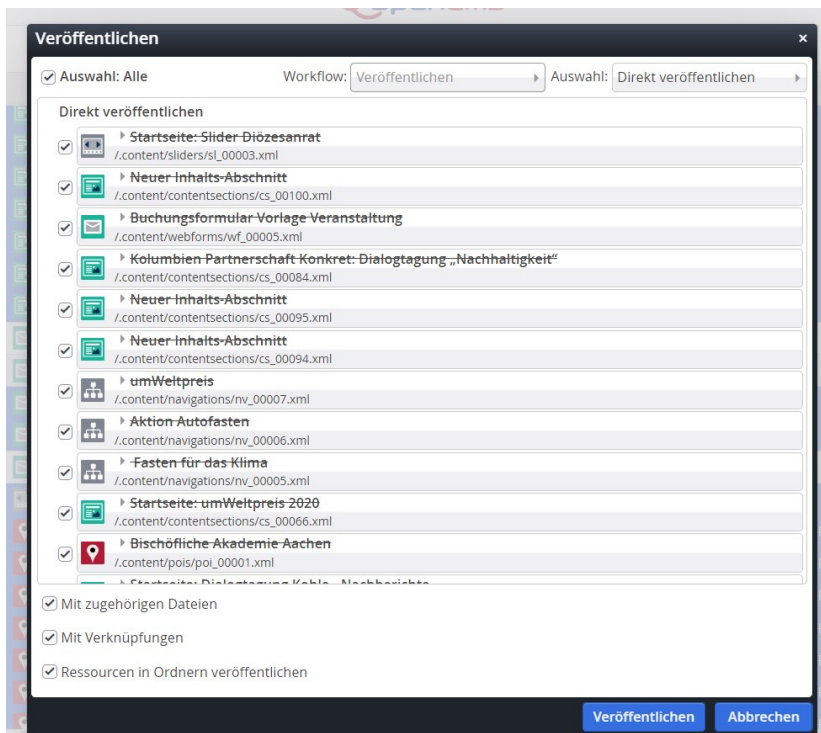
Veröffentlichen ×

Auswahl: Alle Workflow: Veröffentlichen Auswahl: Direkt veröffentlichen

Direkt veröffentlichen

~~Startseite: Slider Diözesanrat~~
/.content/sliders/sl_00003.xml

~~Neuer Inhalts-Abschnitt~~
/.content/contentsections/cs_00100.xml

~~Buchungsformular Vorlage Veranstaltung~~
/.content/webforms/wf_00005.xml

~~Kolumbien Partnerschaft Konkret: Dialogtagung „Nachhaltigkeit"~~
/.content/contentsections/cs_00084.xml

~~Neuer Inhalts-Abschnitt~~
/.content/contentsections/cs_00095.xml

~~Neuer Inhalts-Abschnitt~~
/.content/contentsections/cs_00094.xml

~~umWeltpreis~~
/.content/navigations/nv_00007.xml

~~Aktion Autofasten~~
/.content/navigations/nv_00006.xml

~~Fasten für das Klima~~
/.content/navigations/nv_00005.xml

~~Startseite: umWeltpreis 2020~~
/.content/contentsections/cs_00066.xml

~~Bischöfliche Akademie Aachen~~
/.content/pois/poi_00001.xml

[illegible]

Mit zugehörigen Dateien

Mit Verknüpfungen

Ressourcen in Ordnern veröffentlichen

Veröffentlichen Abbrechen